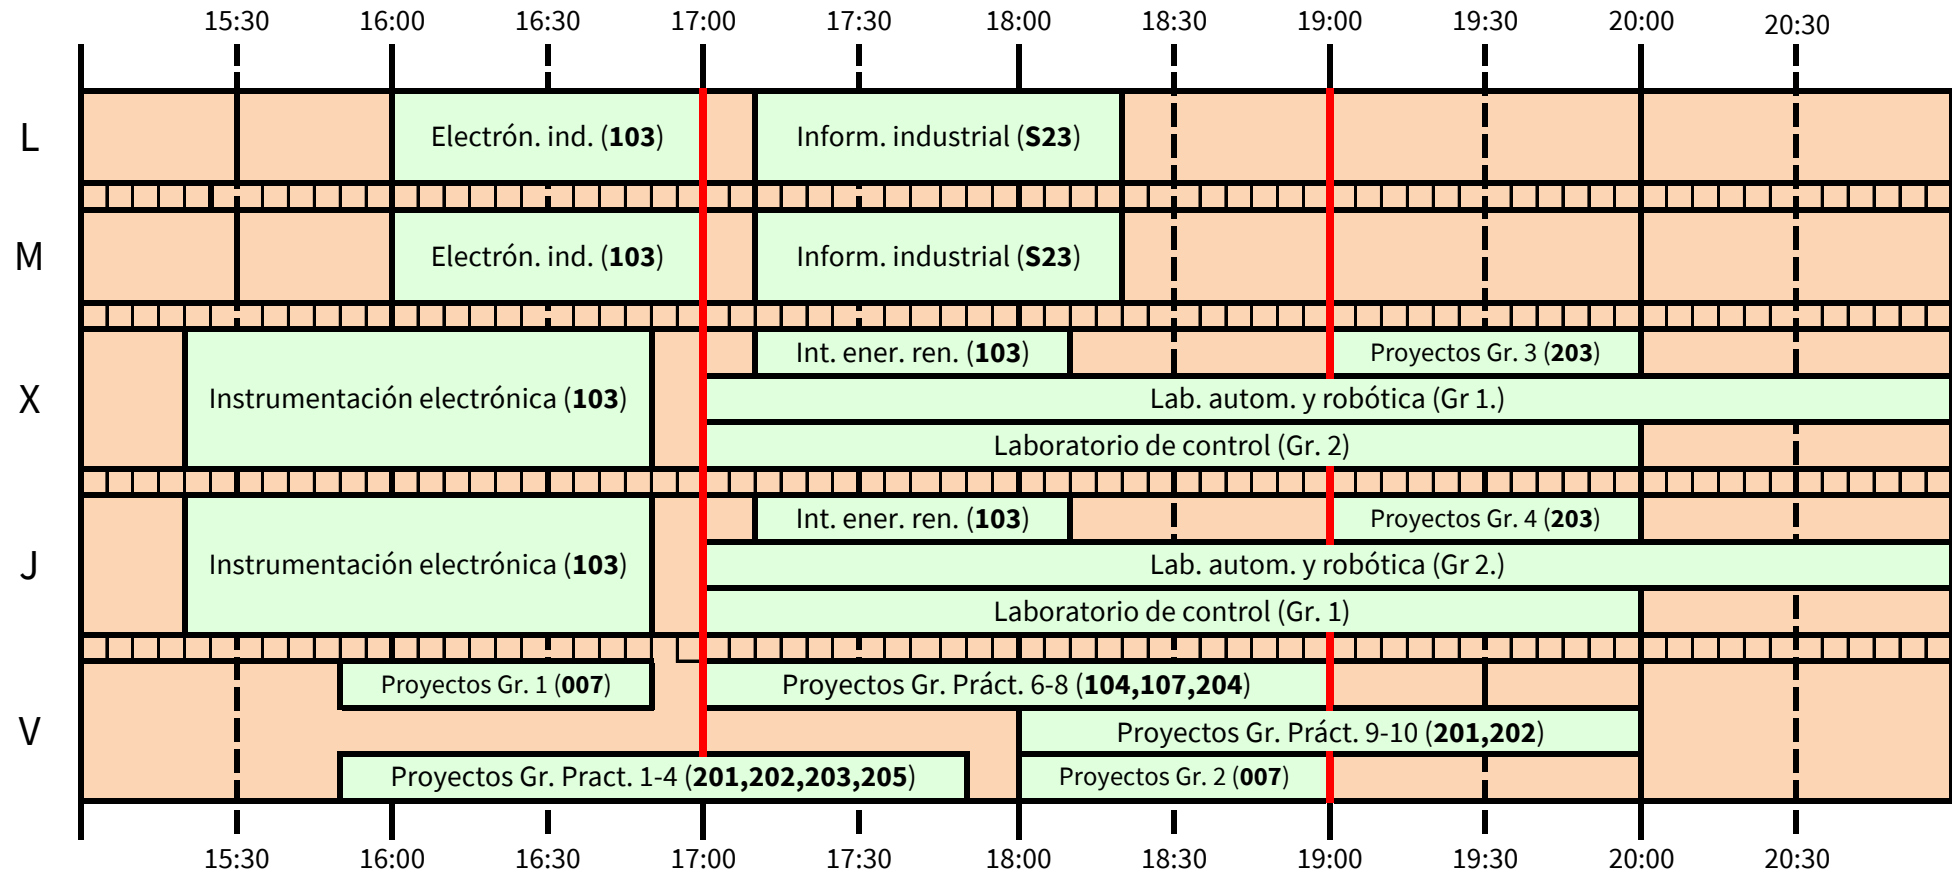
15:30 16:00 16:30 17:00 17:30 18:00 18:30 19:00 19:30 20:00 20:30

L
Electrón. ind. (**103**)
Inform. industrial (**S23**)

M
Electrón. ind. (**103**)
Inform. industrial (**S23**)

X
Instrumentación electrónica (**103**)
Int. ener. ren. (**103**)
Proyectos Gr. 3 (**203**)
Lab. autom. y robótica (Gr 1.)
Laboratorio de control (Gr. 2)

J
Instrumentación electrónica (**103**)
Int. ener. ren. (**103**)
Proyectos Gr. 4 (**203**)
Lab. autom. y robótica (Gr 2.)
Laboratorio de control (Gr. 1)

V
Proyectos Gr. 1 (**007**)
Proyectos Gr. Práct. 6-8 (**104,107,204**)
Proyectos Gr. Práct. 9-10 (**201,202**)
Proyectos Gr. Pract. 1-4 (**201,202,203,205**)
Proyectos Gr. 2 (**007**)

15:30 16:00 16:30 17:00 17:30 18:00 18:30 19:00 19:30 20:00 20:30